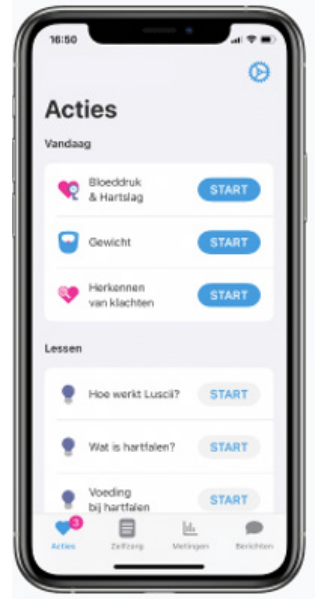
16:50

Acties

Vandaag

Bloeddruk & Hartslag START

Gewicht START

Herkennen van klachten START

Lessen

Hoe werkt Luscii? START

Wat is hartfalen? START

Voeding bij hartfalen START

3
Acties Zelfzorg Metingen Berichten